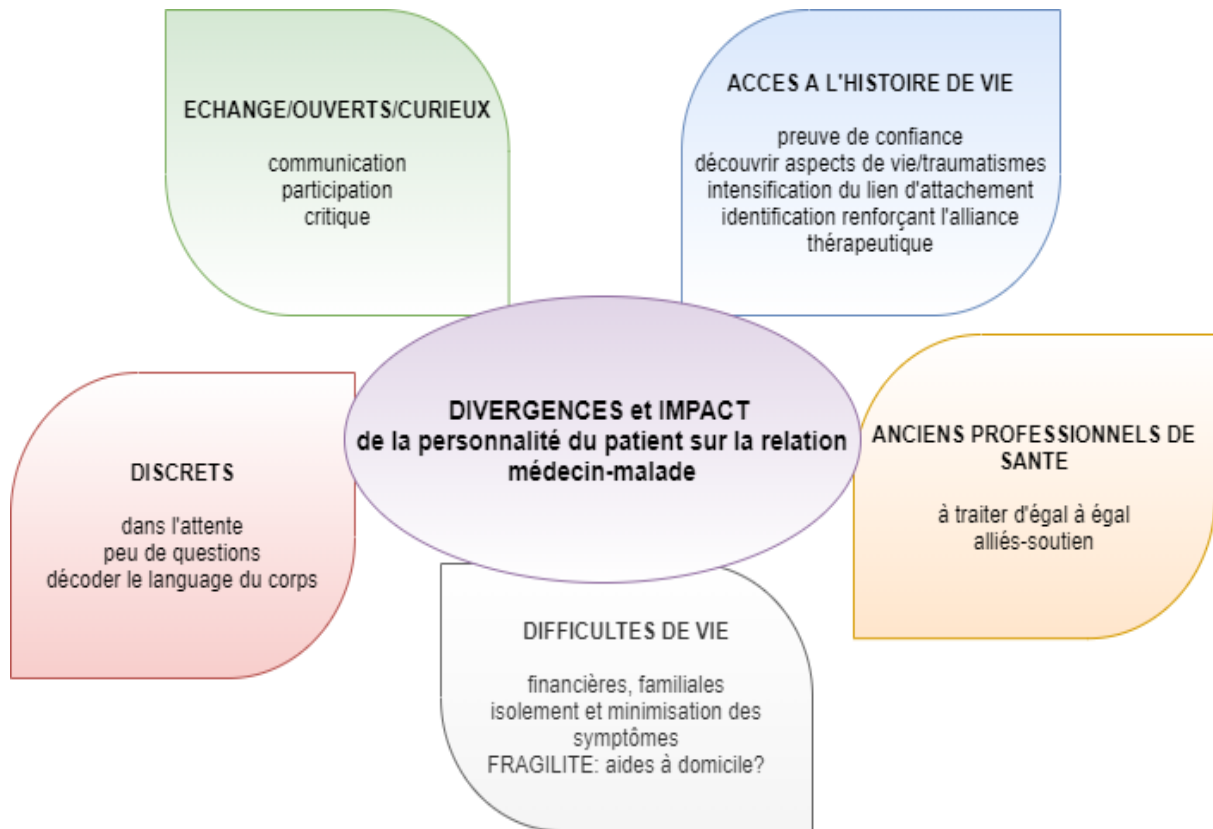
ECHANGE/OUVERTS/CURIEUX

communication
participation
critique

ACCES A L'HISTOIRE DE VIE

preuve de confiance
découvrir aspects de vie/traumatismes
intensification du lien d'attachement
identification renforçant l'alliance thérapeutique

DIVERGENCES et IMPACT
de la personnalité du patient sur la relation médecin-malade

DISCRETS

dans l'attente
peu de questions
décoder le language du corps

ANCIENS PROFESSIONNELS DE SANTE

à traiter d'égal à égal
alliés-soutien

DIFFICULTES DE VIE

financières, familiales
isolement et minimisation des symptômes
FRAGILITE: aides à domicile?